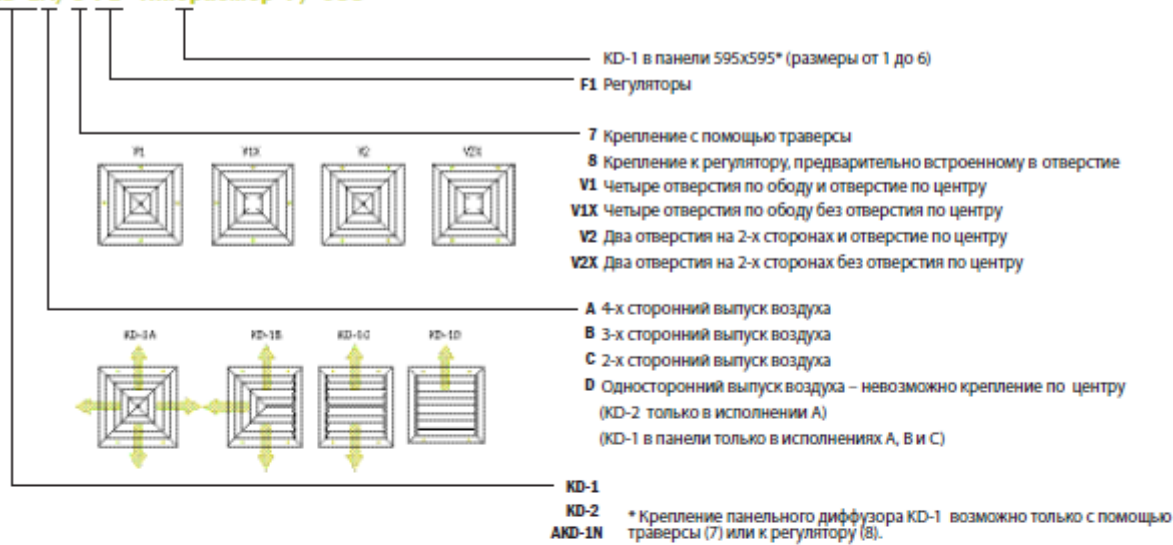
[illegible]

KD-1 в панели 595x595* (размеры от 1 до 6)

F1 Регуляторы

7 Крепление с помощью траверсы

V1 V1X V2 V2X

8 Крепление к регулятору, предварительно встроенному в отверстие

V1 Четыре отверстия по ободу и отверстие по центру

V1X Четыре отверстия по ободу без отверстия по центру

V2 Два отверстия на 2-х сторонах и отверстие по центру

V2X Два отверстия на 2-х сторонах без отверстия по центру

A 4-х сторонний выпуск воздуха

KD-1A KD-1B KD-1C KD-1D

B 3-х сторонний выпуск воздуха

C 2-х сторонний выпуск воздуха

D Односторонний выпуск воздуха – невозможно крепление по центру

(KD-2 только в исполнении A)

(KD-1 в панели только в исполнениях A, B и C)

KD-1

KD-2

AKD-1N

* Крепление панельного диффузора KD-1 возможно только с помощью траверсы (7) или к регулятору (8).